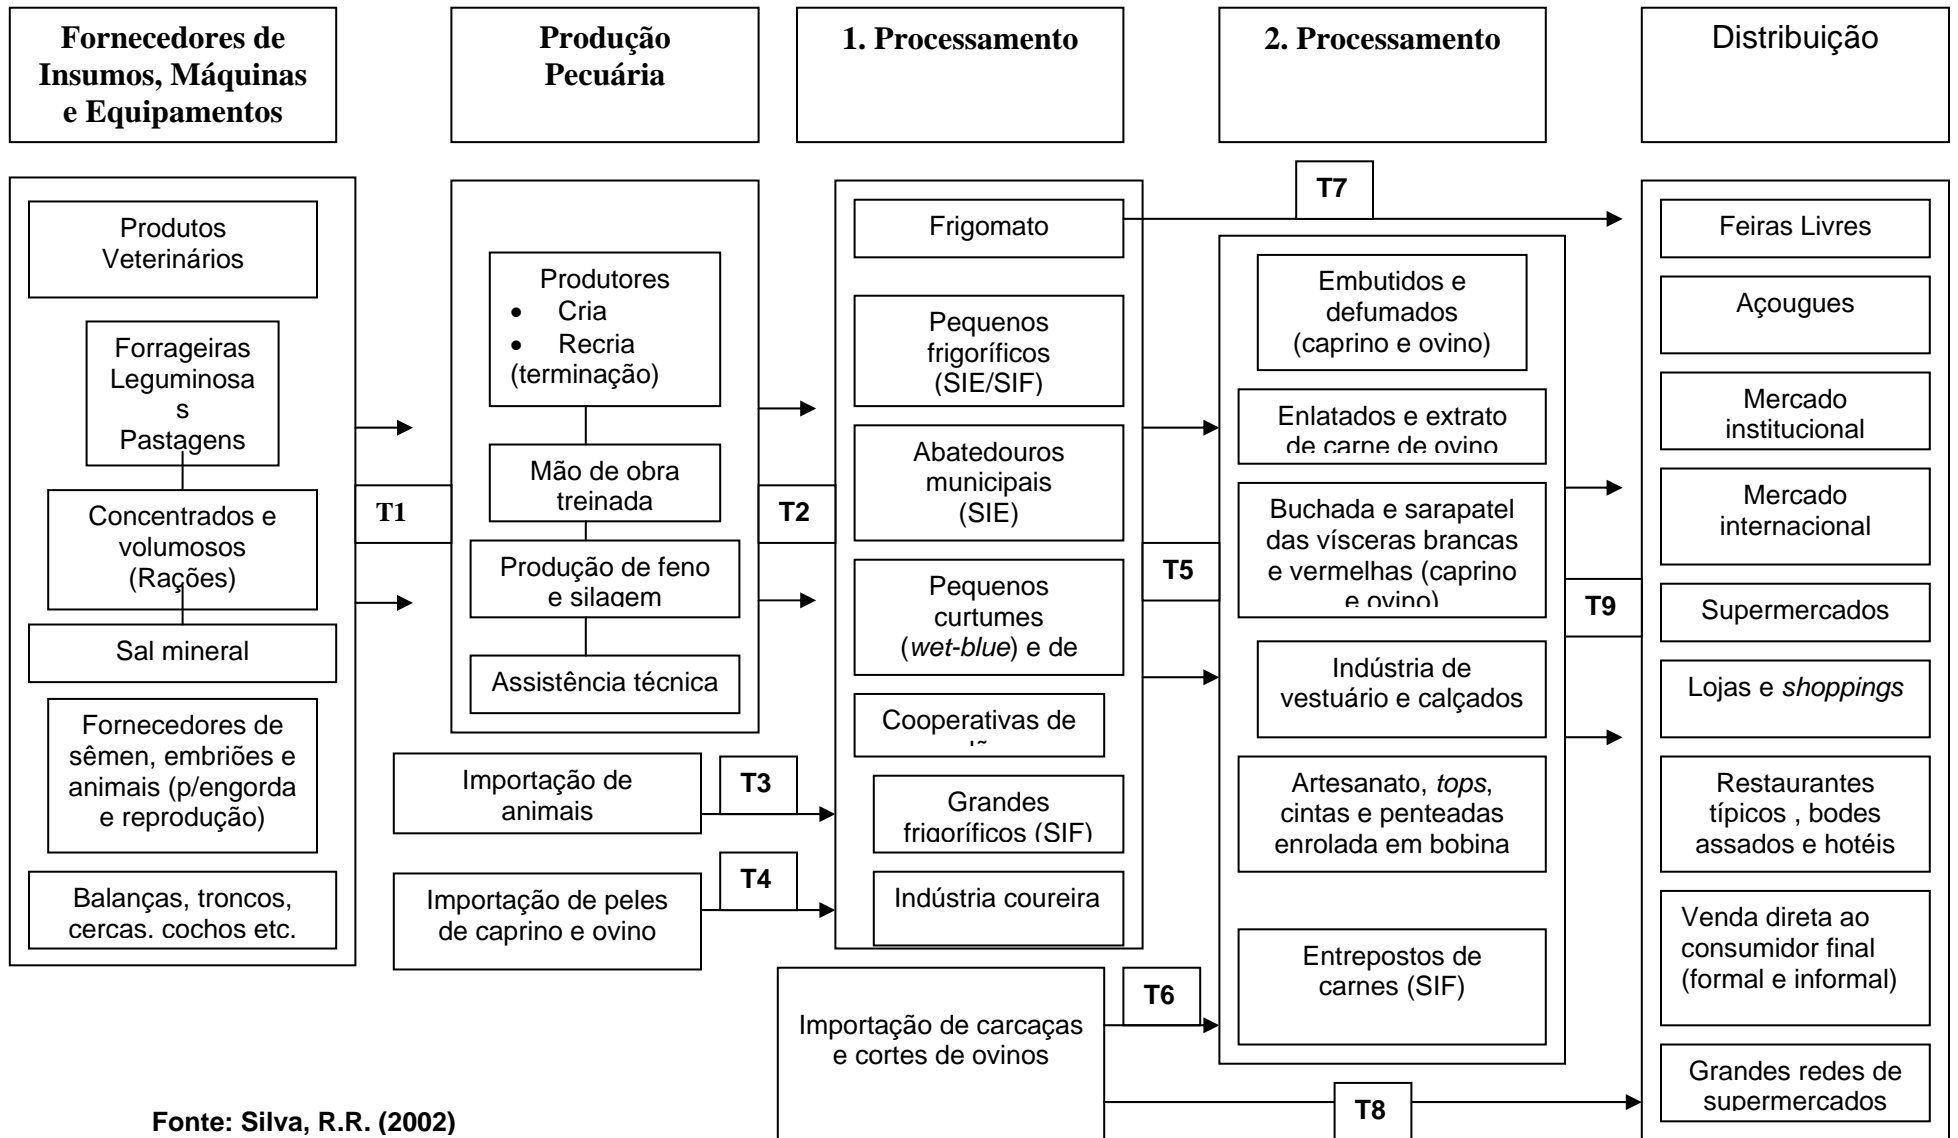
Fornecedores de Insumos, Máquinas e Equipamentos

Produção Pecuária

1. Processamento

2. Processamento

Distribuição

Produtos Veterinários

Forrageiras Leguminosas Pastagens

Concentrados e volumosos (Rações)

Sal mineral

Fornecedores de sêmen, embriões e animais (p/engorda e reprodução)

Balanças, troncos, cercas. cochos etc.

T1

Produtores
• Cria
• Recria (terminação)

Mão de obra treinada

Produção de feno e silagem

Assistência técnica

T2

Importação de animais

T3

Importação de peles de caprino e ovino

T4

Frigomato

Pequenos frigoríficos (SIE/SIF)

Abatedouros municipais (SIE)

Pequenos curtumes (*wet-blue*) e de

Cooperativas de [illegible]

Grandes frigoríficos (SIF)

Indústria coureira

T7

T5

Embutidos e defumados (caprino e ovino)

Enlatados e extrato de carne de ovino

Buchada e sarapatel das vísceras brancas e vermelhas (caprino e ovino)

Indústria de vestuário e calçados

Artesanato, *tops*, cintas e penteadas enrolada em bobina

Entrepostos de carnes (SIF)

T6

Importação de carcaças e cortes de ovinos

T8

T9

Feiras Livres

Açougues

Mercado institucional

Mercado internacional

Supermercados

Lojas e *shoppings*

Restaurantes típicos , bodes assados e hotéis

Venda direta ao consumidor final (formal e informal)

Grandes redes de supermercados

Fonte: Silva, R.R. (2002)